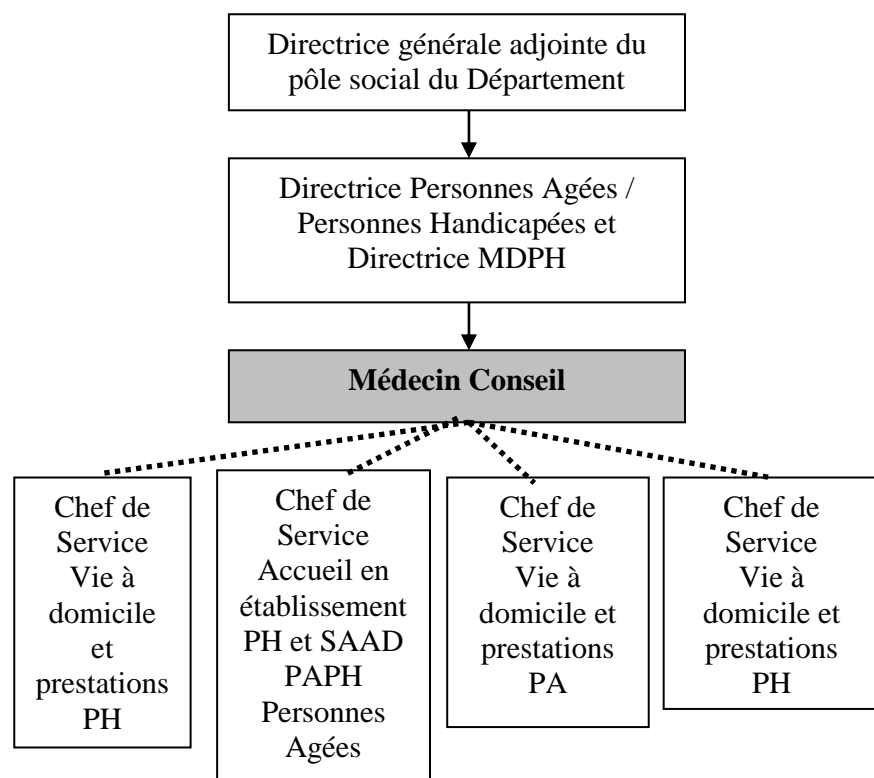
Directrice générale adjointe du pôle social du Département

Directrice Personnes Agées / Personnes Handicapées et Directrice MDPH

**Médecin Conseil**

Chef de Service Vie à domicile et prestations PH

Chef de Service Accueil en établissement PH et SAAD PAPH Personnes Agées

Chef de Service Vie à domicile et prestations PA

Chef de Service Vie à domicile et prestations PH